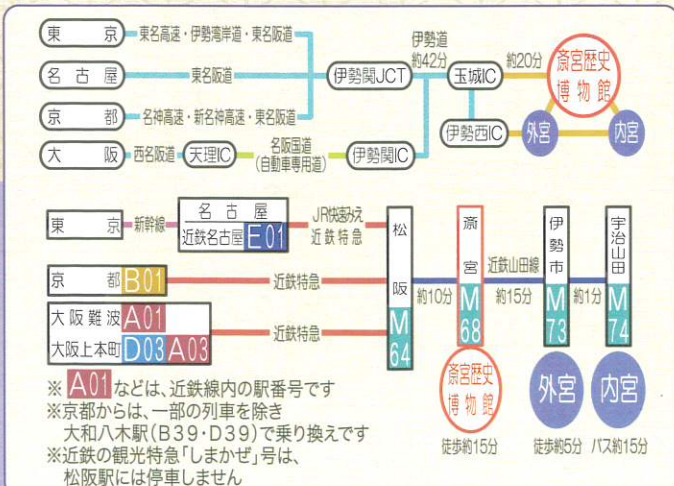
東京 東名高速・伊勢湾岸道・東名阪道
名古屋 東名阪道
京都 名神高速・新名神高速・東名阪道
大阪 西名阪道 天理IC 名阪国道（自動車専用道） 伊勢関IC
伊勢関JCT 伊勢道 約42分 玉城IC 約20分 斎宮歴史博物館
伊勢西IC 外宮 内宮

東京 新幹線 名古屋 近鉄名古屋 E01 JR快速みえ 近鉄特急
京都 B01 近鉄特急
大阪難波 A01
大阪上本町 D03 A03 近鉄特急
松阪 M64 約10分 斎宮 M68 近鉄山田線 約15分 伊勢市 M73 約1分 宇治山田 M74
斎宮歴史博物館 徒歩約15分
外宮 徒歩約5分
内宮 バス約15分

※ A01 などは、近鉄線内の駅番号です
※京都からは、一部の列車を除き大和八木駅（B39・D39）で乗り換えです
※近鉄の観光特急「しまかぜ」号は、松阪駅には停車しません